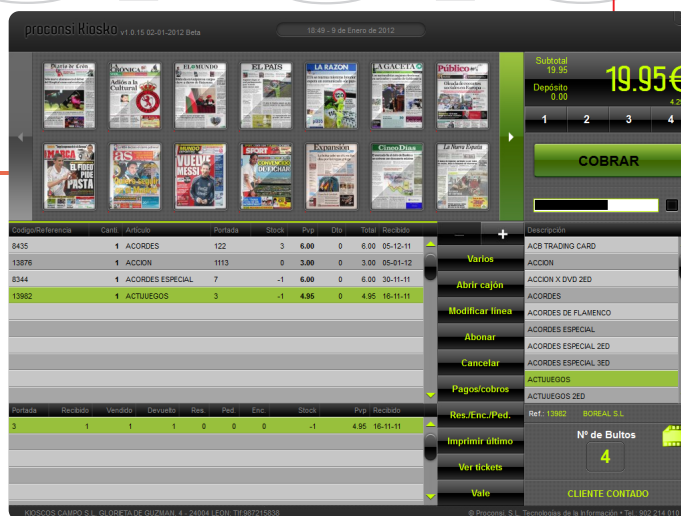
proconsi Kiosko v1.0.15 02-01-2012 Beta

18:49 - 9 de Enero de 2012

Diario de León
CRÓNICA
EL MUNDO
EL PAÍS
LA RAZÓN
LA GACETA
Público
MARCA
as
MUNDO DEPORTIVO
SPORT
Expansión
Cinco Días
La Nueva España

Subtotal 19.95
19.95€
Depósito 0.00
4.2
1
2
3
4
COBRAR

| Codigo/Referencia | Cant. | Artículo | Portada | Stock | Pvp | Dto | Total | Recibido |
|---|---|---|---|---|---|---|---|---|
| 8435 | 1 | ACORDES | 122 | 3 | 6.00 | 0 | 6.00 | 05-12-11 |
| 13876 | 1 | ACCION | 1113 | 0 | 3.00 | 0 | 3.00 | 05-01-12 |
| 8344 | 1 | ACORDES ESPECIAL | 7 | -1 | 6.00 | 0 | 6.00 | 30-11-11 |
| 13982 | 1 | ACTUJUEGOS | 3 | -1 | 4.95 | 0 | 4.95 | 16-11-11 |

–
+
Varios
Abrir cajón
Modificar línea
Abonar
Cancelar
Pagos/cobros
Res./Enc./Ped.
Imprimir último
Ver tickets
Vale

| Portada | Recibido | Vendido | Devuelto | Res. | Ped. | Enc. | Stock | Pvp | Recibido |
|---|---|---|---|---|---|---|---|---|---|
| 3 | 1 | 1 | 1 | 0 | 0 | 0 | -1 | 4.95 | 16-11-11 |

Descripción
ACB TRADING CARD
ACCION
ACCION X DVD 2ED
ACORDES
ACORDES DE FLAMENCO
ACORDES ESPECIAL
ACORDES ESPECIAL 2ED
ACORDES ESPECIAL 3ED
ACTUJUEGOS
ACTUJUEGOS 2ED

Ref.: 13982 BOREAL S.L
Nº de Bultos
4
CLIENTE CONTADO

KIOSCOS CAMPO S.L. GLORIETA DE GUZMAN, 4 - 24004 LEON. Tlf:987215838
© Proconsi S.L. Tecnologías de la Información • Tel.: 902 214 010